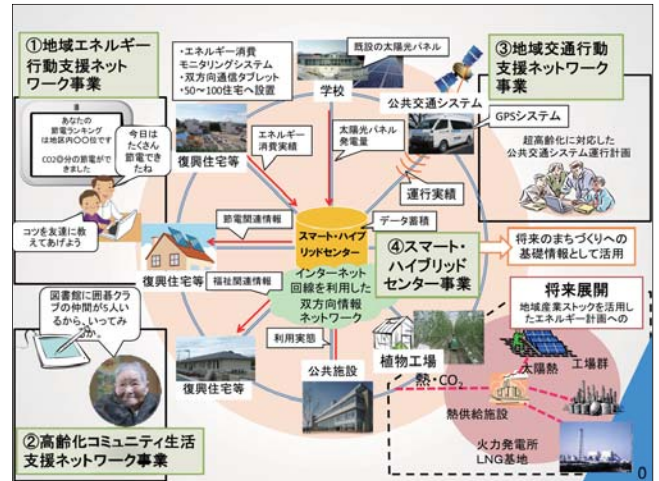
①地域エネルギー行動支援ネットワーク事業

・エネルギー消費モニタリングシステム
・双方向通信タブレット
・50～100住宅へ設置

既設の太陽光パネル

学校

③地域交通行動支援ネットワーク事業

公共交通システム

GPSシステム

超高齢化に対応した公共交通システム運行計画

あなたの節電ランキングは地区内〇〇位です

CO2〇分の節電ができました

今日はたくさん節電できたね

復興住宅等

エネルギー消費実績

太陽光パネル発電量

運行実績

データ蓄積

コツを友達に教えてあげよう

節電関連情報

スマート・ハイブリッドセンター

④スマート・ハイブリッドセンター事業

将来のまちづくりへの基礎情報として活用

復興住宅等

福祉関連情報

インターネット回線を利用した双方向情報ネットワーク

将来展開

地域産業ストックを活用したエネルギー計画への

図書館に囲碁クラブの仲間が5人いるから、いってみ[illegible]

利用実態

植物工場

太陽熱

工場群

復興住宅等

公共施設

熱・CO₂

熱供給施設

②高齢化コミュニティ生活支援ネットワーク事業

火力発電所
LNG基地

0